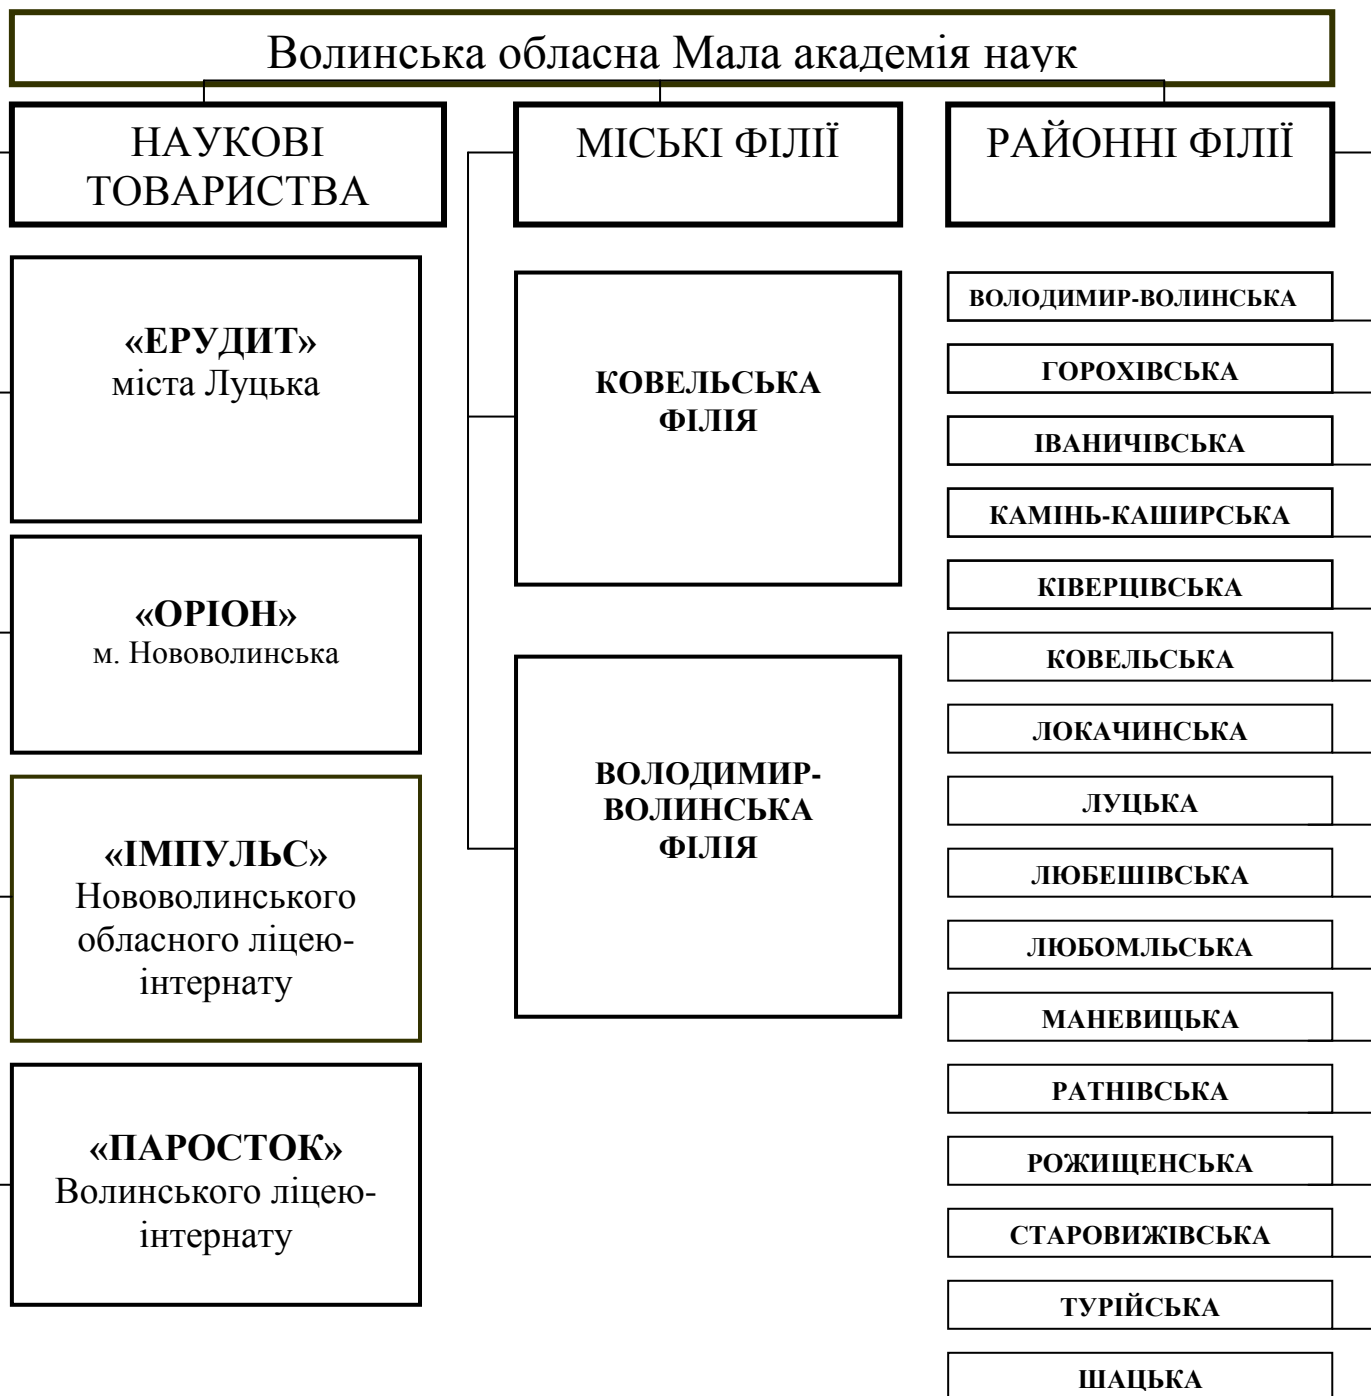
Волинська обласна Мала академія наук

НАУКОВІ ТОВАРИСТВА

«ЕРУДИТ» міста Луцька

«ОРІОН» м. Нововолинська

«ІМПУЛЬС» Нововолинського обласного ліцею-інтернату

«ПАРОСТОК» Волинського ліцею-інтернату

МІСЬКІ ФІЛІЇ

КОВЕЛЬСЬКА ФІЛІЯ

ВОЛОДИМИР-ВОЛИНСЬКА ФІЛІЯ

РАЙОННІ ФІЛІЇ

ВОЛОДИМИР-ВОЛИНСЬКА

ГОРОХІВСЬКА

ІВАНИЧІВСЬКА

КАМІНЬ-КАШИРСЬКА

КІВЕРЦІВСЬКА

КОВЕЛЬСЬКА

ЛОКАЧИНСЬКА

ЛУЦЬКА

ЛЮБЕШІВСЬКА

ЛЮБОМЛЬСЬКА

МАНЕВИЦЬКА

РАТНІВСЬКА

РОЖИЩЕНСЬКА

СТАРОВИЖІВСЬКА

ТУРІЙСЬКА

ШАЦЬКА